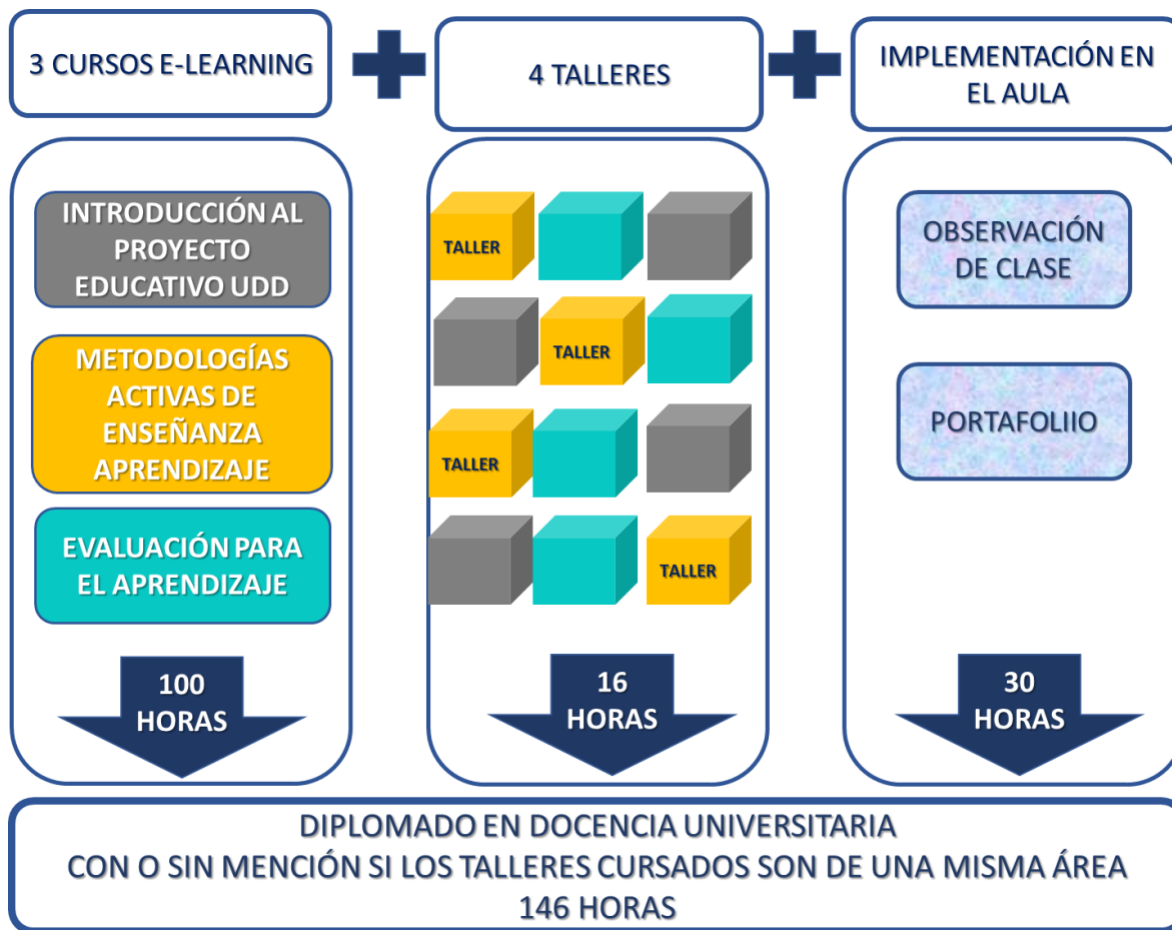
3 CURSOS E-LEARNING

4 TALLERES

IMPLEMENTACIÓN EN EL AULA

INTRODUCCIÓN AL PROYECTO EDUCATIVO UDD

METODOLOGÍAS ACTIVAS DE ENSEÑANZA APRENDIZAJE

EVALUACIÓN PARA EL APRENDIZAJE

100 HORAS

TALLER

TALLER

TALLER

TALLER

16 HORAS

OBSERVACIÓN DE CLASE

PORTAFOLIIO

30 HORAS

DIPLOMADO EN DOCENCIA UNIVERSITARIA
CON O SIN MENCIÓN SI LOS TALLERES CURSADOS SON DE UNA MISMA ÁREA
146 HORAS